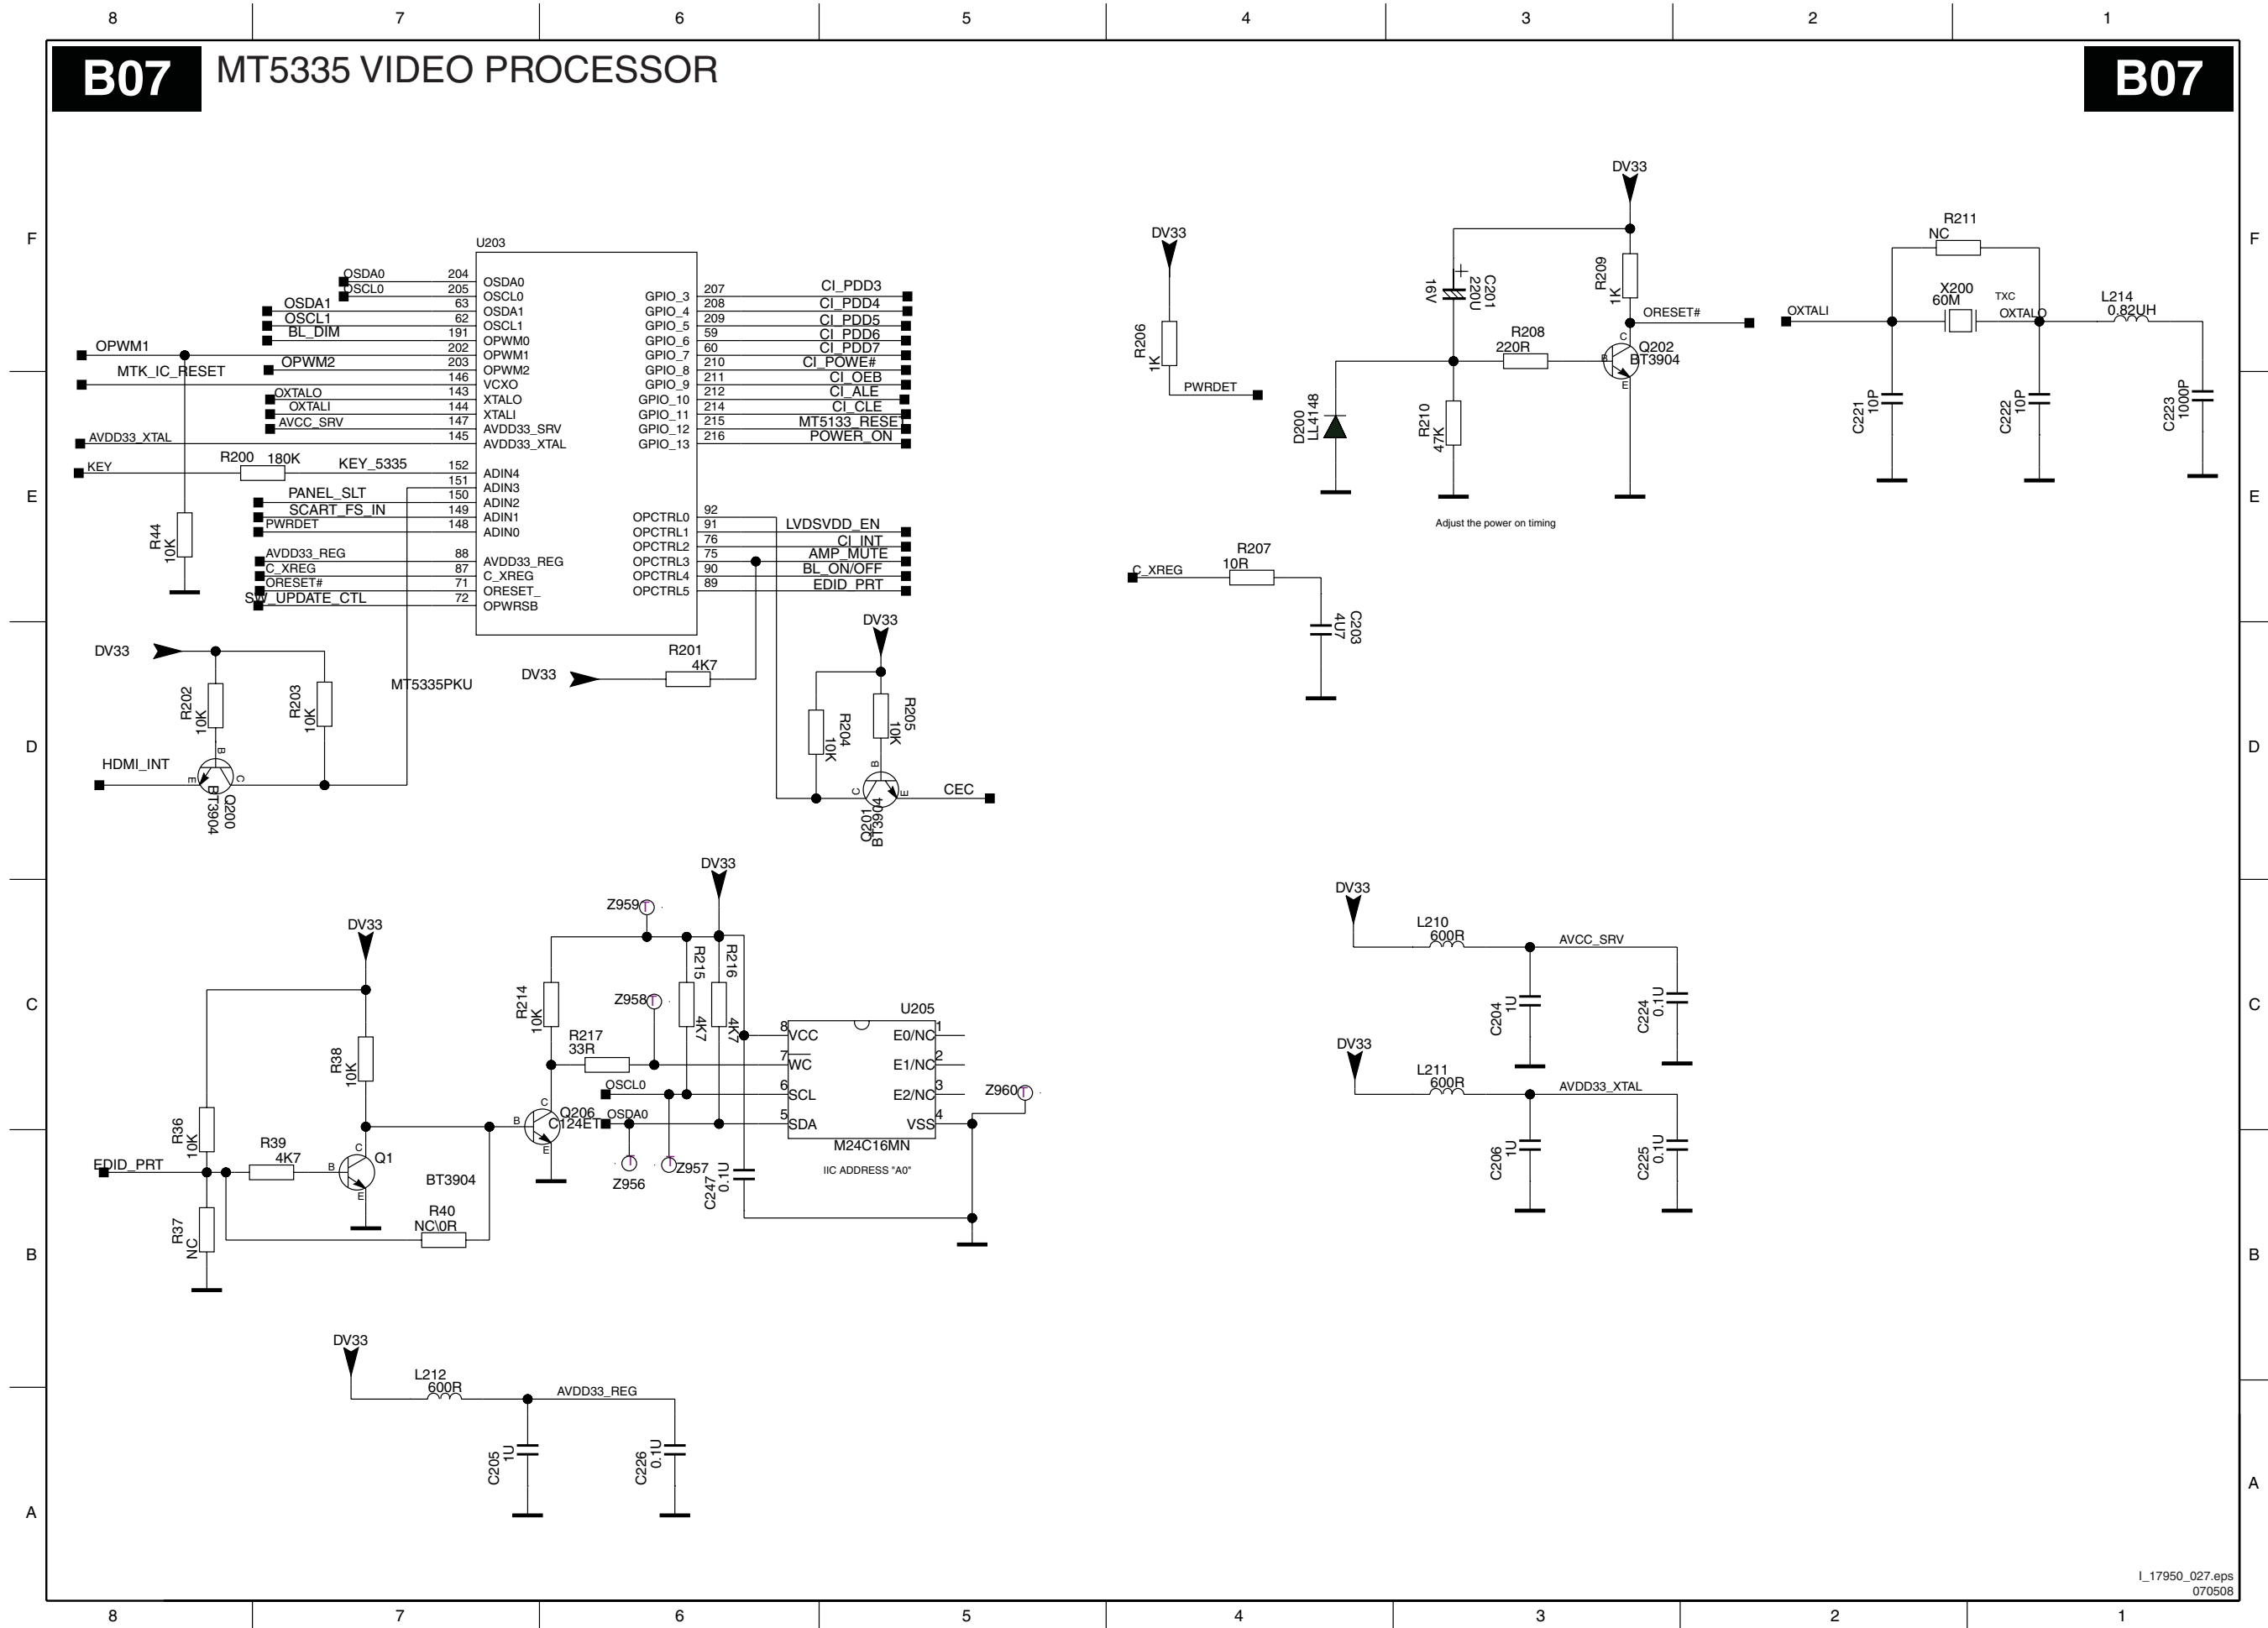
8 7 6 5 4 3 2 1

B07 MT5335 VIDEO PROCESSOR B07

F

U203

OSDA0 204 OSDA0
OSCL0 205 OSCL0
OSDA1 63 OSDA1
OSCL1 62 OSCL1
BL_DIM 191 OPWM0
OPWM1 202 OPWM1
OPWM2 203 OPWM2
MTK_IC_RESET 146 VCXO
OXTALO 143 XTALO
OXTALI 144 XTALI
AVCC_SRV 147 AVDD33_SRV
AVDD33_XTAL 145 AVDD33_XTAL
KEY R200 180K KEY_5335 152 ADIN4
151 ADIN3
PANEL_SLT 150 ADIN2
SCART_FS_IN 149 ADIN1
PWRDET 148 ADIN0
AVDD33_REG 88 AVDD33_REG
C_XREG 87 C_XREG
ORESET# 71 ORESET_
SW_UPDATE_CTL 72 OPWRSB

GPIO_3 207 CI_PDD3
GPIO_4 208 CI_PDD4
GPIO_5 209 CI_PDD5
GPIO_6 59 CI_PDD6
GPIO_7 60 CI_PDD7
GPIO_8 210 CI_POWE#
GPIO_9 211 CI_OEB
GPIO_10 212 CI_ALE
GPIO_11 214 CI_CLE
GPIO_12 215 MT5133_RESET
GPIO_13 216 POWER_ON

OPCTRL0 92
OPCTRL1 91 LVDSVDD_EN
OPCTRL2 76 CI_INT
OPCTRL3 75 AMP_MUTE
OPCTRL4 90 BL_ON/OFF
OPCTRL5 89 EDID_PRT

R44 10K

E

DV33 R202 10K R203 10K MT5335PKU
HDMI_INT B E C Q200 BT3904

DV33 R201 4K7
DV33 R204 10K R205 10K B C E CEC Q201 BT3904

D

DV33 R206 1K PWRDET
D200 LL4148
16V C201 220U
R210 47K
DV33 R209 1K ORESET#
R208 220R C B E Q202 BT3904
Adjust the power on timing

C_XREG R207 10R C203 4U7

R211 NC
OXTALI X200 60M TXC OXTALO L214 0.82UH
C221 10P C222 10P C223 1000P

C

DV33
Z959 DV33 R214 10K R215 4K7 R216 4K7
Z958
R217 33R
OSCL0 OSDA0
U205
8 VCC E0/NC 1
7 WC E1/NC 2
6 SCL E2/NC 3
5 SDA VSS 4
M24C16MN
IIC ADDRESS "A0"
Z960
C Q206 C124ET B E
Z956 Z957 C247 0.1U
R38 10K
R36 10K
EDID_PRT R39 4K7 B C E Q1 BT3904
R40 NC\0R
R37 NC

DV33 L210 600R AVCC_SRV C204 1U C224 0.1U
DV33 L211 600R AVDD33_XTAL C206 1U C225 0.1U

B

DV33 L212 600R AVDD33_REG C205 1U C226 0.1U

A

I_17950_027.eps
070508

8 7 6 5 4 3 2 1